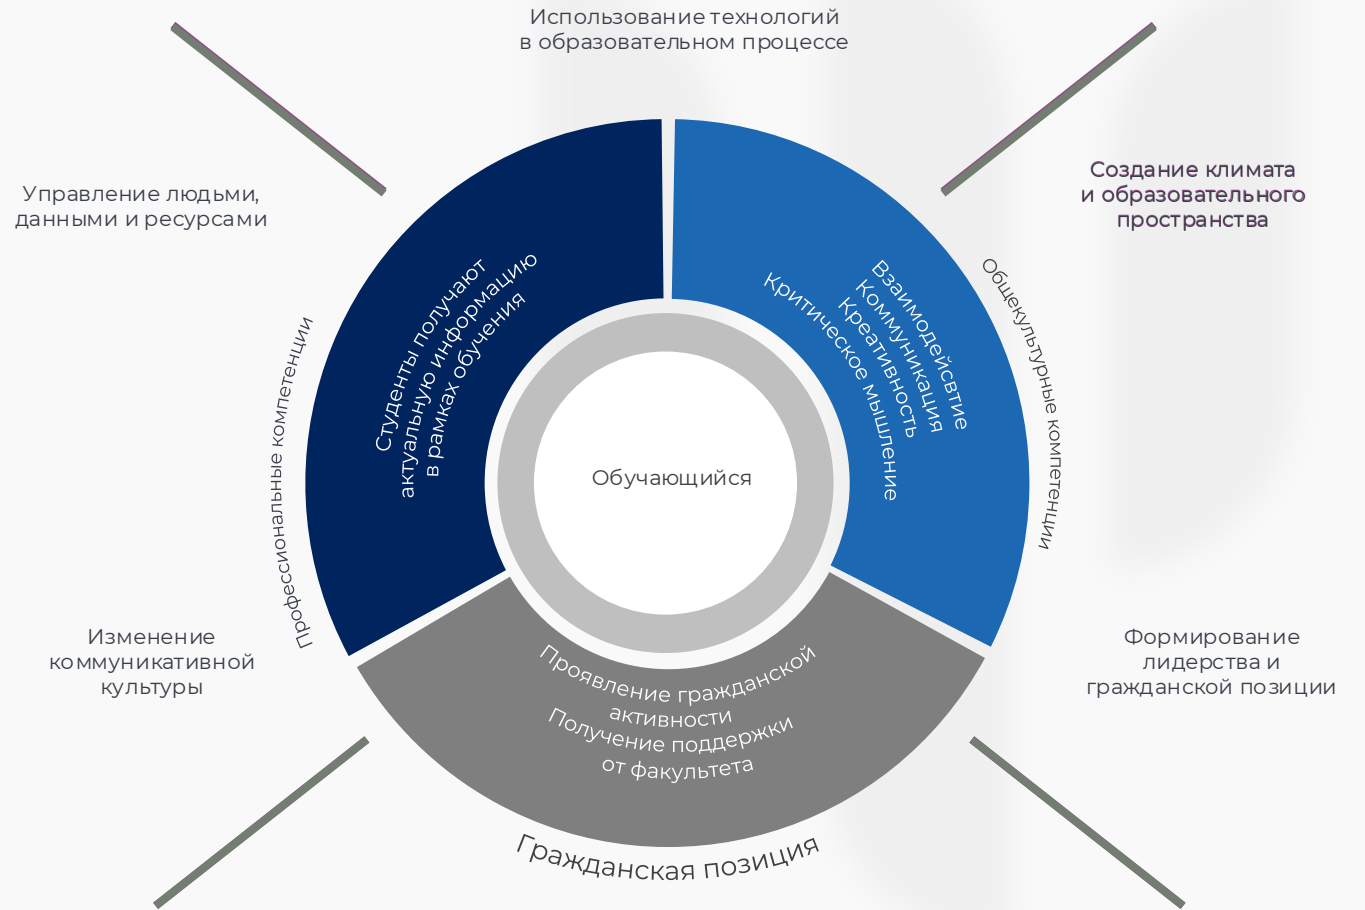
Использование технологий в образовательном процессе

Управление людьми, данными и ресурсами

Создание климата и образовательного пространства

Студенты получают актуальную информацию в рамках обучения

Взаимодействие
Коммуникация
Креативность
Критическое мышление

Профессиональные компетенции

Общекультурные компетенции

Обучающийся

Изменение коммуникативной культуры

Формирование лидерства и гражданской позиции

Проявление гражданской активности
Получение поддержки от факультета

Гражданская позиция